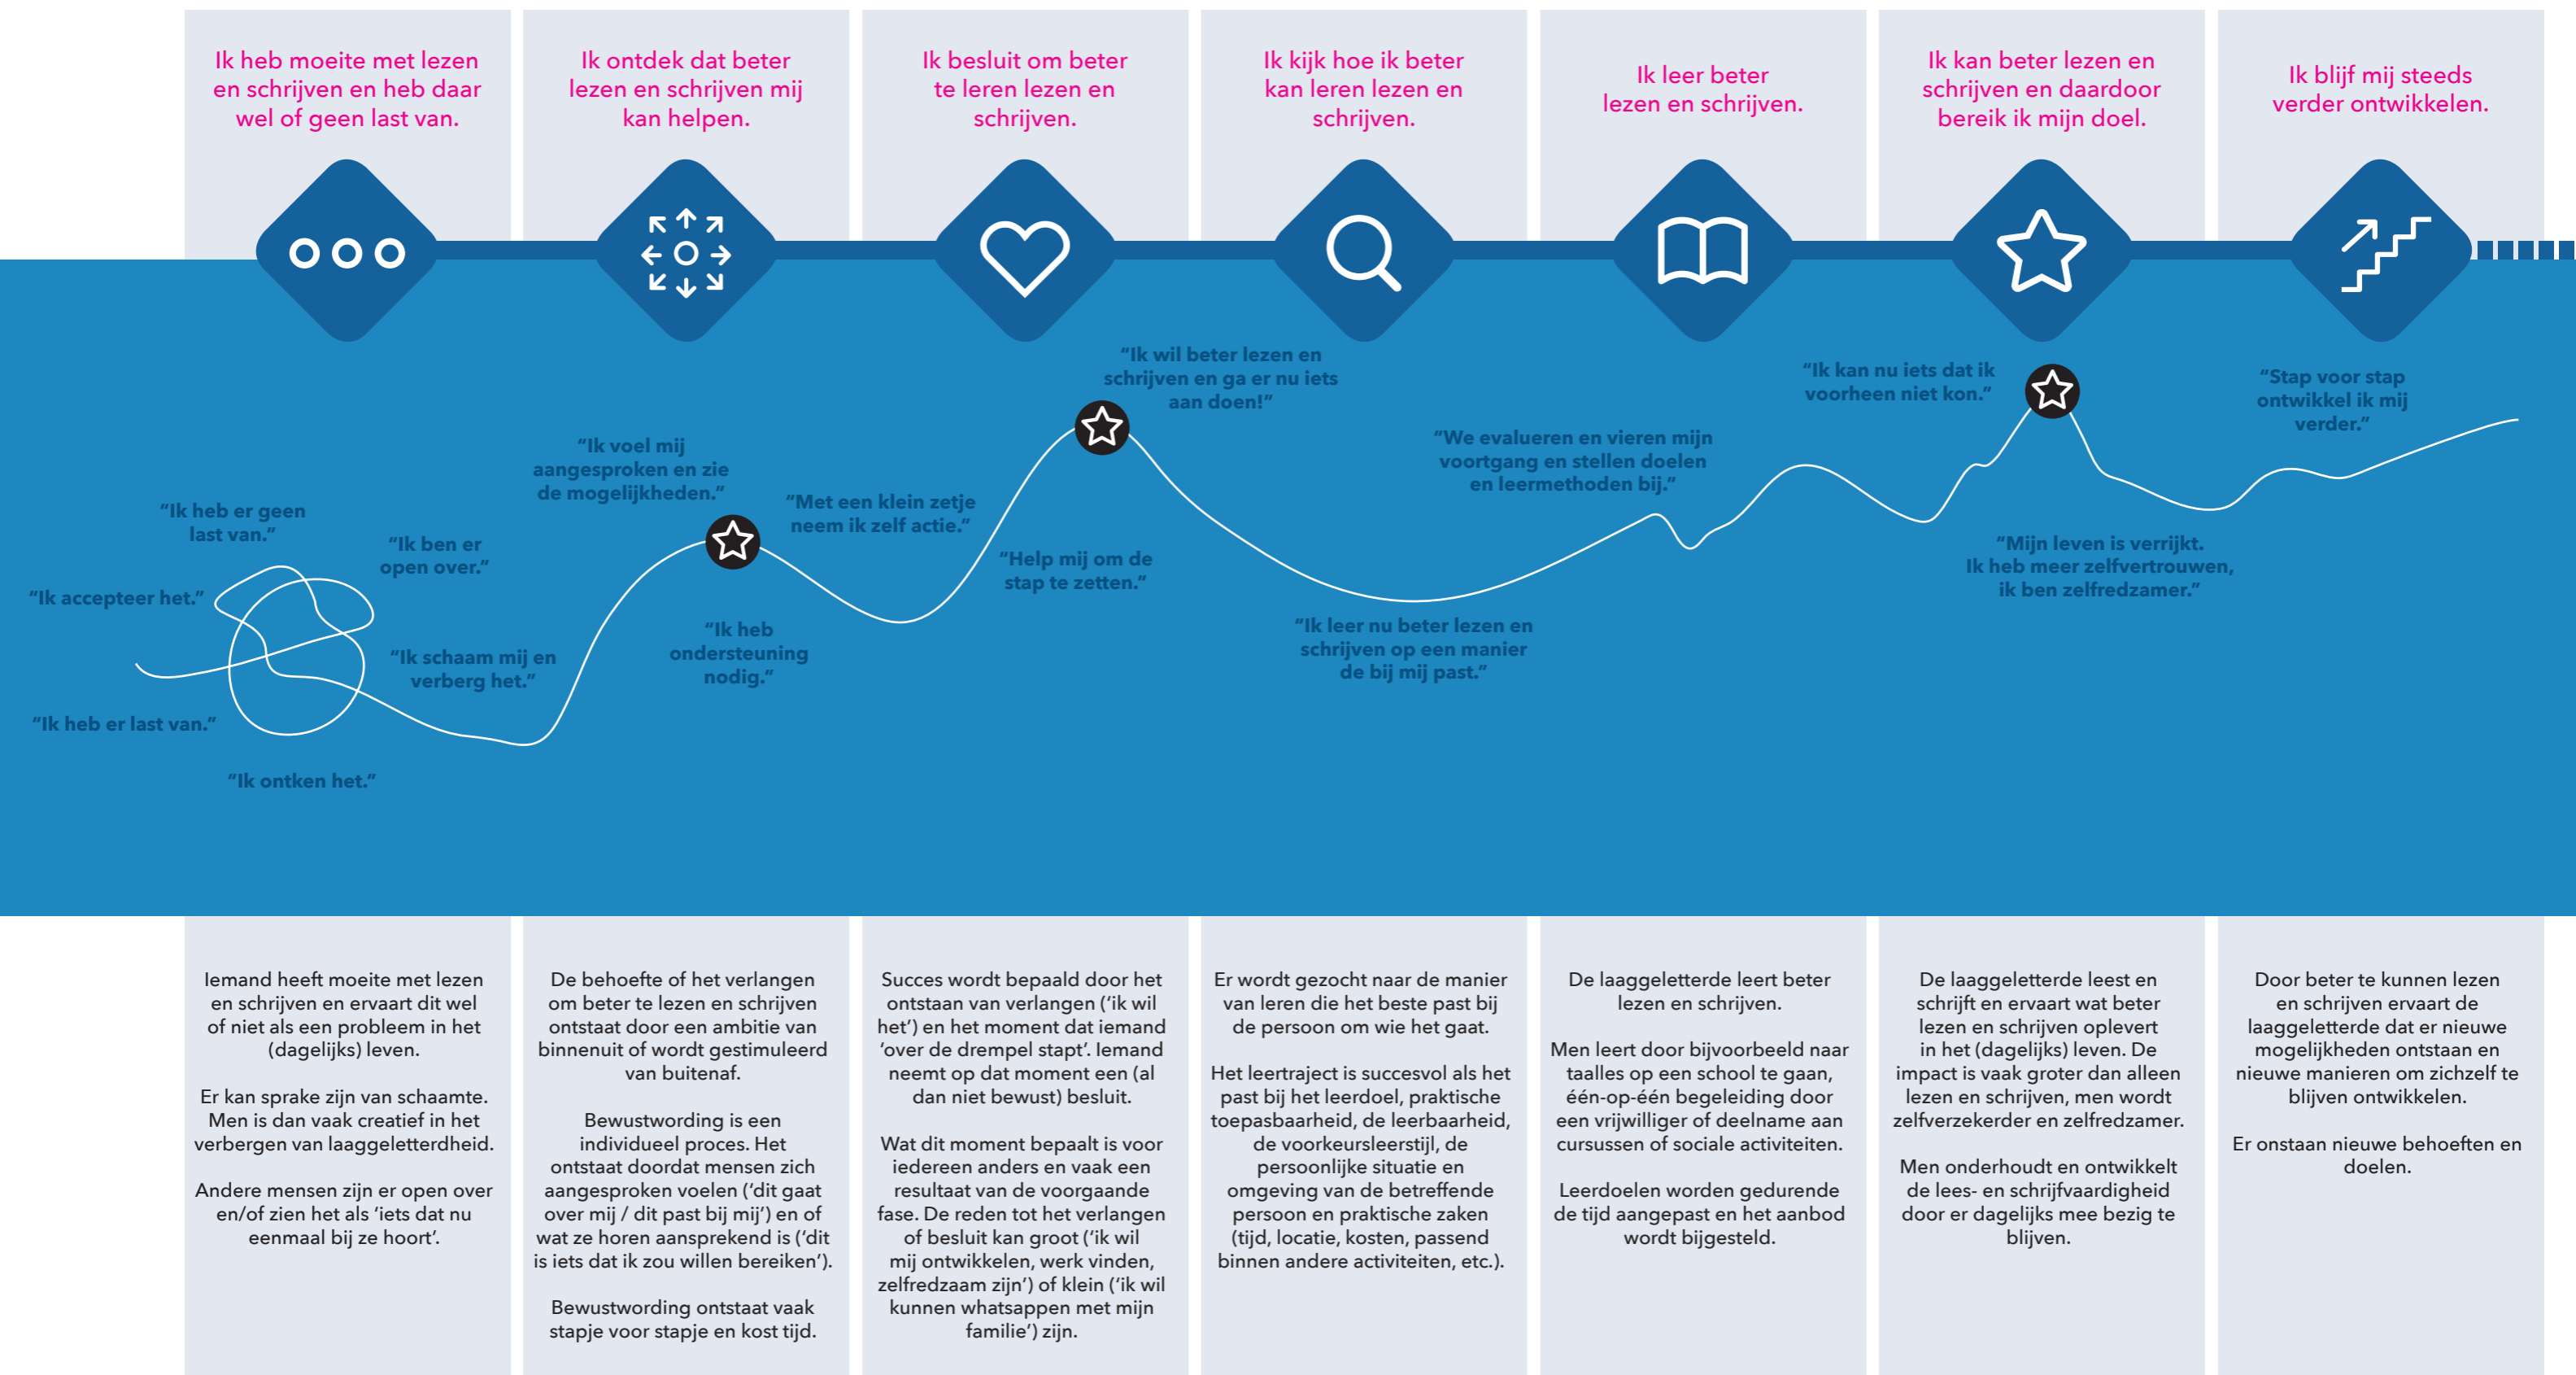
Ik heb moeite met lezen en schrijven en heb daar wel of geen last van.

Ik ontdek dat beter lezen en schrijven mij kan helpen.

Ik besluit om beter te leren lezen en schrijven.

Ik kijk hoe ik beter kan leren lezen en schrijven.

Ik leer beter lezen en schrijven.

Ik kan beter lezen en schrijven en daardoor bereik ik mijn doel.

Ik blijf mij steeds verder ontwikkelen.

"Ik heb er geen last van."

"Ik accepteer het."

"Ik ben er open over."

"Ik schaam mij en verberg het."

"Ik heb er last van."

"Ik ontken het."

"Ik voel mij aangesproken en zie de mogelijkheden."

"Ik heb ondersteuning nodig."

"Met een klein zetje neem ik zelf actie."

"Help mij om de stap te zetten."

"Ik wil beter lezen en schrijven en ga er nu iets aan doen!"

"Ik leer nu beter lezen en schrijven op een manier die bij mij past."

"We evalueren en vieren mijn voortgang en stellen doelen en leermethoden bij."

"Ik kan nu iets dat ik voorheen niet kon."

"Mijn leven is verrijkt. Ik heb meer zelfvertrouwen, ik ben zelfredzamer."

"Stap voor stap ontwikkel ik mij verder."

Iemand heeft moeite met lezen en schrijven en ervaart dit wel of niet als een probleem in het (dagelijks) leven.

Er kan sprake zijn van schaamte. Men is dan vaak creatief in het verbergen van laaggeletterdheid.

Andere mensen zijn er open over en/of zien het als 'iets dat nu eenmaal bij ze hoort'.

De behoefte of het verlangen om beter te lezen en schrijven ontstaat door een ambitie van binnenuit of wordt gestimuleerd van buitenaf.

Bewustwording is een individueel proces. Het ontstaat doordat mensen zich aangesproken voelen ('dit gaat over mij / dit past bij mij') en of wat ze horen aansprekend is ('dit is iets dat ik zou willen bereiken').

Bewustwording ontstaat vaak stapje voor stapje en kost tijd.

Succes wordt bepaald door het ontstaan van verlangen ('ik wil het') en het moment dat iemand 'over de drempel stapt'. Iemand neemt op dat moment een (al dan niet bewust) besluit.

Wat dit moment bepaalt is voor iedereen anders en vaak een resultaat van de voorgaande fase. De reden tot het verlangen of besluit kan groot ('ik wil mij ontwikkelen, werk vinden, zelfredzaam zijn') of klein ('ik wil kunnen whatsappen met mijn familie') zijn.

Er wordt gezocht naar de manier van leren die het beste past bij de persoon om wie het gaat.

Het leertraject is succesvol als het past bij het leerdoel, praktische toepasbaarheid, de leerbaarheid, de voorkeursleerstijl, de persoonlijke situatie en omgeving van de betreffende persoon en praktische zaken (tijd, locatie, kosten, passend binnen andere activiteiten, etc.).

De laaggeletterde leert beter lezen en schrijven.

Men leert door bijvoorbeeld naar taalles op een school te gaan, één-op-één begeleiding door een vrijwilliger of deelname aan cursussen of sociale activiteiten.

Leerdoelen worden gedurende de tijd aangepast en het aanbod wordt bijgesteld.

De laaggeletterde leest en schrijft en ervaart wat beter lezen en schrijven oplevert in het (dagelijks) leven. De impact is vaak groter dan alleen lezen en schrijven, men wordt zelfverzekerder en zelfredzamer.

Men onderhoudt en ontwikkelt de lees- en schrijfvaardigheid door er dagelijks mee bezig te blijven.

Door beter te kunnen lezen en schrijven ervaart de laaggeletterde dat er nieuwe mogelijkheden ontstaan en nieuwe manieren om zichzelf te blijven ontwikkelen.

Er onstaan nieuwe behoeften en doelen.